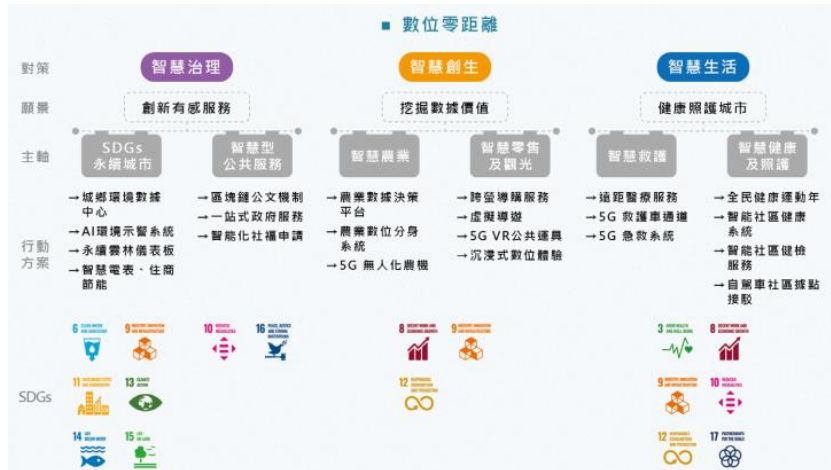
■ 數位零距離

對策

智慧治理

智慧創生

智慧生活

願景

創新有感服務

挖掘數據價值

健康照護城市

主軸

SDGs 永續城市

智慧型公共服務

智慧農業

智慧零售及觀光

智慧救護

智慧健康及照護

行動方案

→城鄉環境數據中心
→AI環境示警系統
→永續雲林儀表板
→智慧電表、住商節能

→區塊鏈公文機制
→一站式政府服務
→智能化社福申請

→農業數據決策平台
→農業數位分身系統
→5G 無人化農機

→跨螢導購服務
→虛擬導遊
→5G VR公共運具
→沉浸式數位體驗

→遠距醫療服務
→5G 救護車通道
→5G 急救系統

→全民健康運動年
→智能社區健康系統
→智能社區健檢服務
→自駕車社區據點接駁

SDGs

6 CLEAN WATER AND SANITATION
9 INDUSTRY, INNOVATION AND INFRASTRUCTURE
10 REDUCED INEQUALITIES
16 PEACE, JUSTICE AND STRONG INSTITUTIONS
8 DECENT WORK AND ECONOMIC GROWTH
9 INDUSTRY, INNOVATION AND INFRASTRUCTURE
3 GOOD HEALTH AND WELL-BEING
8 DECENT WORK AND ECONOMIC GROWTH
11 SUSTAINABLE CITIES AND COMMUNITIES
13 CLIMATE ACTION
12 RESPONSIBLE CONSUMPTION AND PRODUCTION
9 INDUSTRY, INNOVATION AND INFRASTRUCTURE
10 REDUCED INEQUALITIES
14 LIFE BELOW WATER
15 LIFE ON LAND
12 RESPONSIBLE CONSUMPTION AND PRODUCTION
17 PARTNERSHIPS FOR THE GOALS